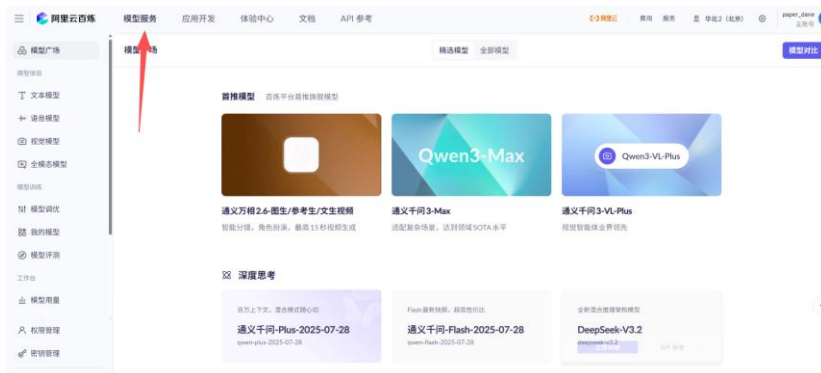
阿里云百炼 模型服务 应用开发 体验中心 文档 API 参考

阿里云 费用 服务 华北2（北京） paper_dancer 主账号

模型广场
模型体验
文本模型
语音模型
视觉模型
全模态模型
模型训练
模型调优
我的模型
模型评测
工作台
模型用量
权限管理
密钥管理

模型广场

精选模型 全部模型

模型对比

首推模型 百炼平台首推旗舰模型

通义万相2.6-图生/参考生/文生视频
智能分镜，角色扮演，最高15秒视频生成

Qwen3-Max
通义千问3-Max
适配复杂场景，达到领域SOTA水平

Qwen3-VL-Plus
通义千问3-VL-Plus
视觉智能体业界领先

深度思考

百万上下文，混合模式随心切
通义千问-Plus-2025-07-28
qwen-plus-2025-07-28

Flash最新快照，超高性价比
通义千问-Flash-2025-07-28
qwen-flash-2025-07-28

全新混合推理架构模型
DeepSeek-V3.2
deepseek-v3.2
API 参考